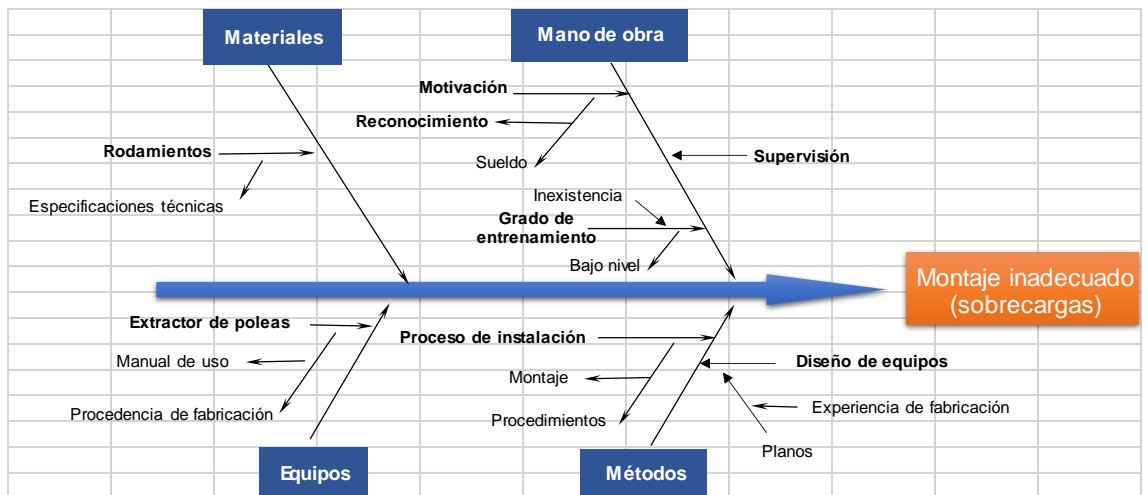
Materiales

Mano de obra

Motivación

Reconocimiento

Rodamientos

Sueldo

Supervisión

Especificaciones técnicas

Inexistencia

Grado de entrenamiento

Bajo nivel

Montaje inadecuado (sobrecargas)

Extractor de poleas

Proceso de instalación

Manual de uso

Diseño de equipos

Montaje

Procedencia de fabricación

Experiencia de fabricación

Procedimientos

Planos

Equipos

Métodos